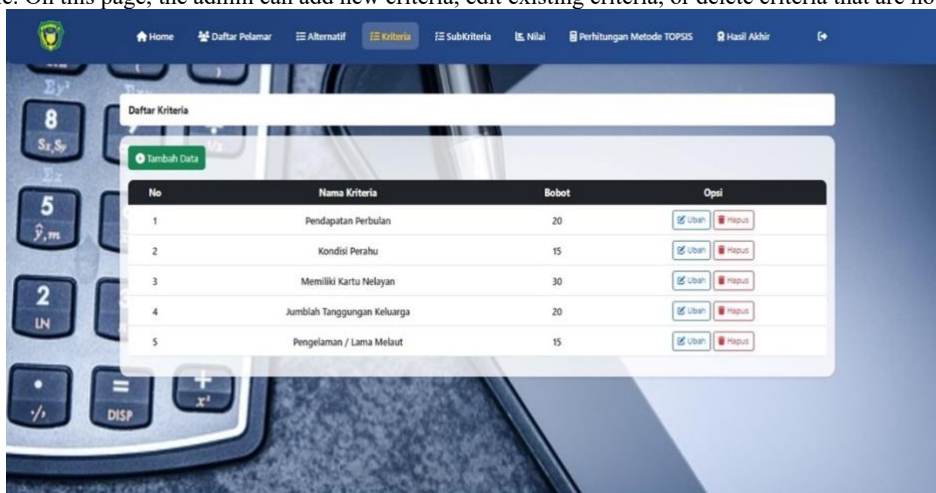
e. On this page, the admin can add new criteria, edit existing criteria, or delete criteria that are no

Home Daftar Pelamar Alternatif Kriteria SubKriteria Nilai Perhitungan Metode TOPSIS Hasil Akhir

Daftar Kriteria

Tambah Data

| No | Nama Kriteria | Bobot | Opsi |
|---|---|---|---|
| 1 | Pendapatan Perbulan | 20 | Ubah Hapus |
| 2 | Kondisi Perahu | 15 | Ubah Hapus |
| 3 | Memiliki Kartu Nelayan | 30 | Ubah Hapus |
| 4 | Jumlah Tanggungan Keluarga | 20 | Ubah Hapus |
| 5 | Pengelaman / Lama Melaut | 15 | Ubah Hapus |